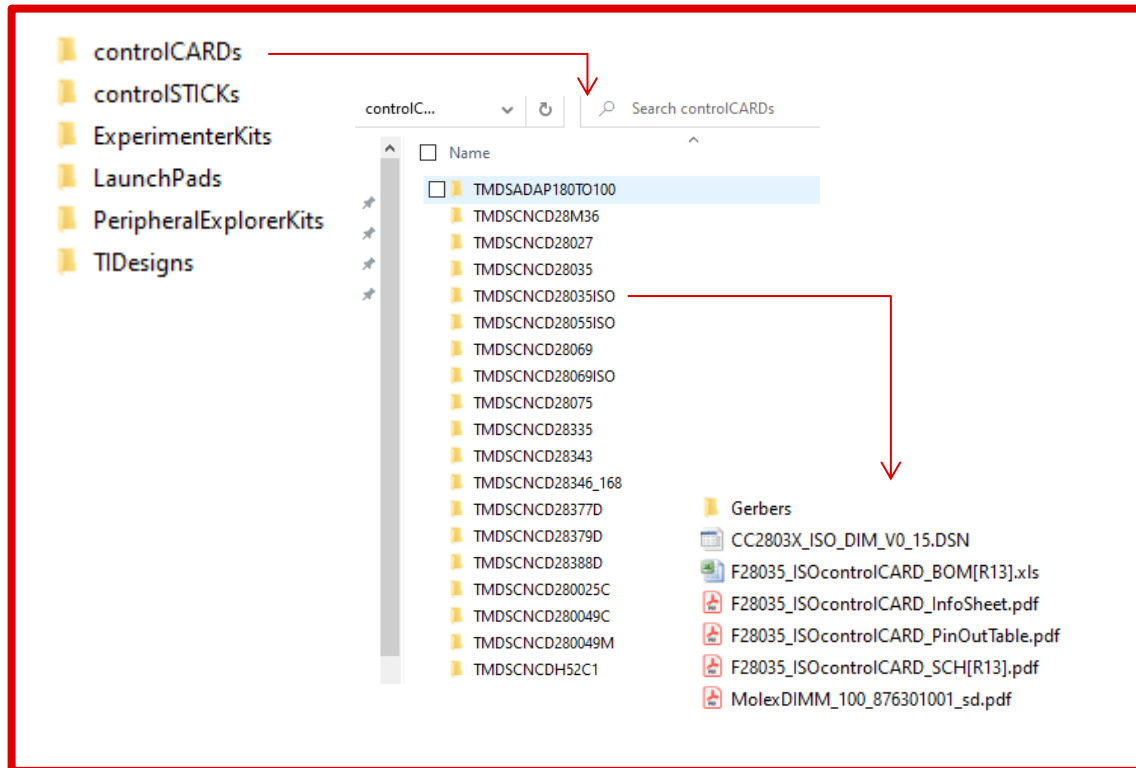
controlCARDs
controlSTICKs
ExperimenterKits
LaunchPads
PeripheralExplorerKits
TIDesigns

controlC...
Search controlCARDs
Name
TMDSADAP180TO100
TMDSCNCD28M36
TMDSCNCD28027
TMDSCNCD28035
TMDSCNCD28035ISO
TMDSCNCD28055ISO
TMDSCNCD28069
TMDSCNCD28069ISO
TMDSCNCD28075
TMDSCNCD28335
TMDSCNCD28343
TMDSCNCD28346_168
TMDSCNCD28377D
TMDSCNCD28379D
TMDSCNCD28388D
TMDSCNCD280025C
TMDSCNCD280049C
TMDSCNCD280049M
TMDSCNCDH52C1

Gerbers
CC2803X_ISO_DIM_V0_15.DSN
F28035_ISOcontrolCARD_BOM[R13].xls
F28035_ISOcontrolCARD_InfoSheet.pdf
F28035_ISOcontrolCARD_PinOutTable.pdf
F28035_ISOcontrolCARD_SCH[R13].pdf
MolexDIMM_100_876301001_sd.pdf